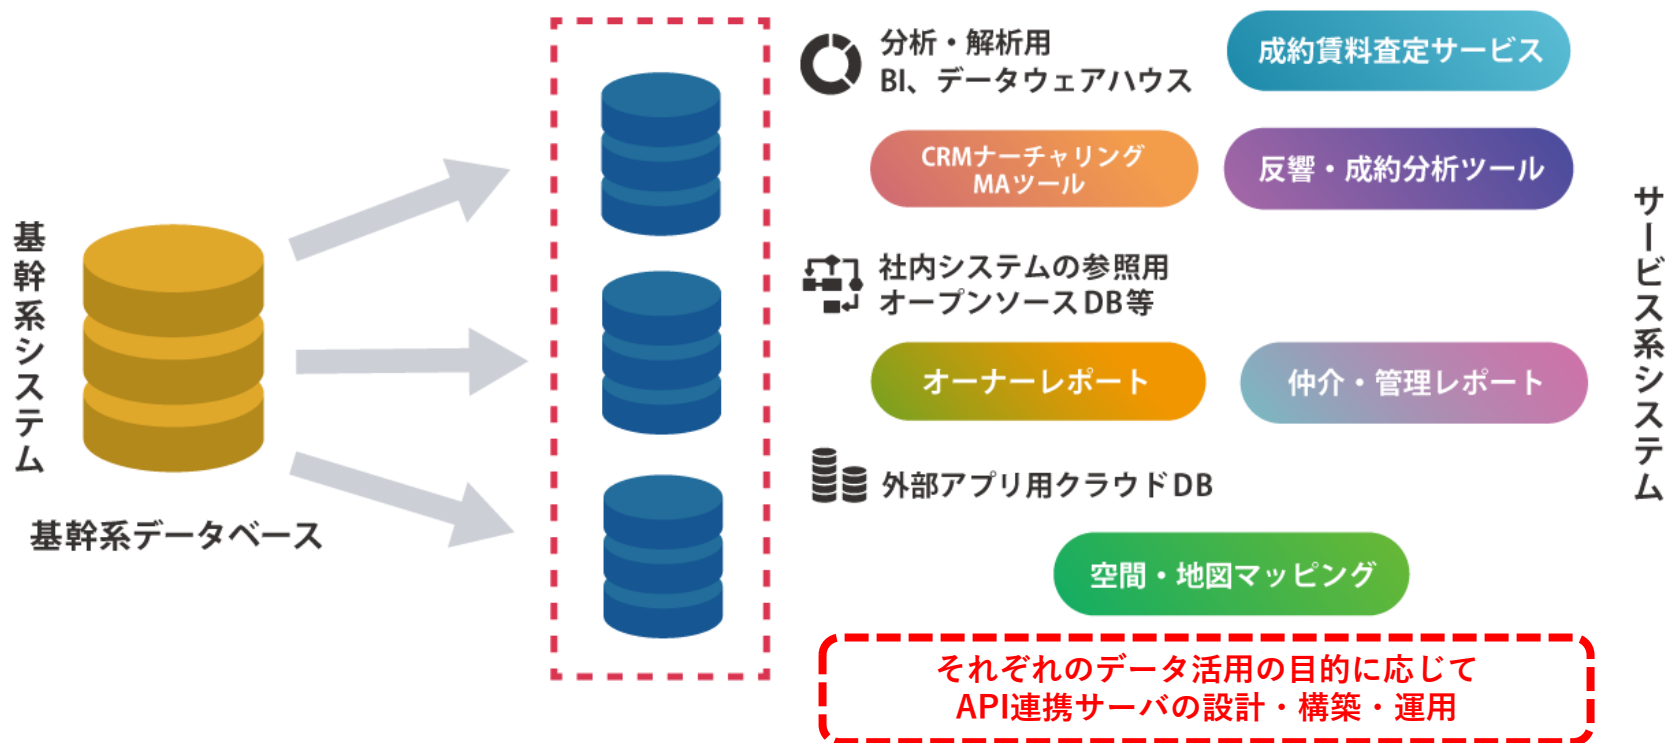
基幹系システム

基幹系データベース

分析・解析用
BI、データウェアハウス

成約賃料査定サービス

CRMナーチャリング
MAツール

反響・成約分析ツール

社内システムの参照用
オープンソースDB等

オーナーレポート

仲介・管理レポート

外部アプリ用クラウドDB

空間・地図マッピング

それぞれのデータ活用の目的に応じて
API連携サーバの設計・構築・運用

サービス系システム